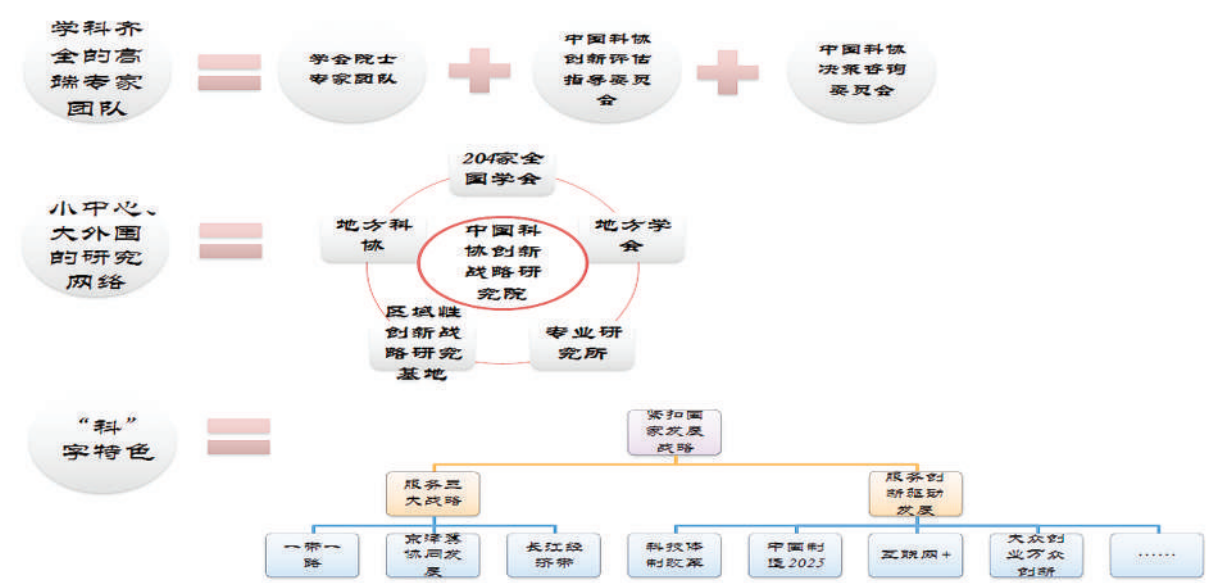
学科齐全的高端专家团队

学会院士专家团队

中国科协创新评估指导委员会

中国科协决策咨询委员会

小中心、大外围的研究网络

204家全国学会

地方科协

中国科协创新战略研究院

地方学会

区域性创新战略研究基地

专业研究所

“科”字特色

紧扣国家发展战略

服务三大战略

服务创新驱动发展

一带一路

京津冀协同发展

长江经济带

科技体制改革

中国制造2025

互联网+

大众创业万众创新

……